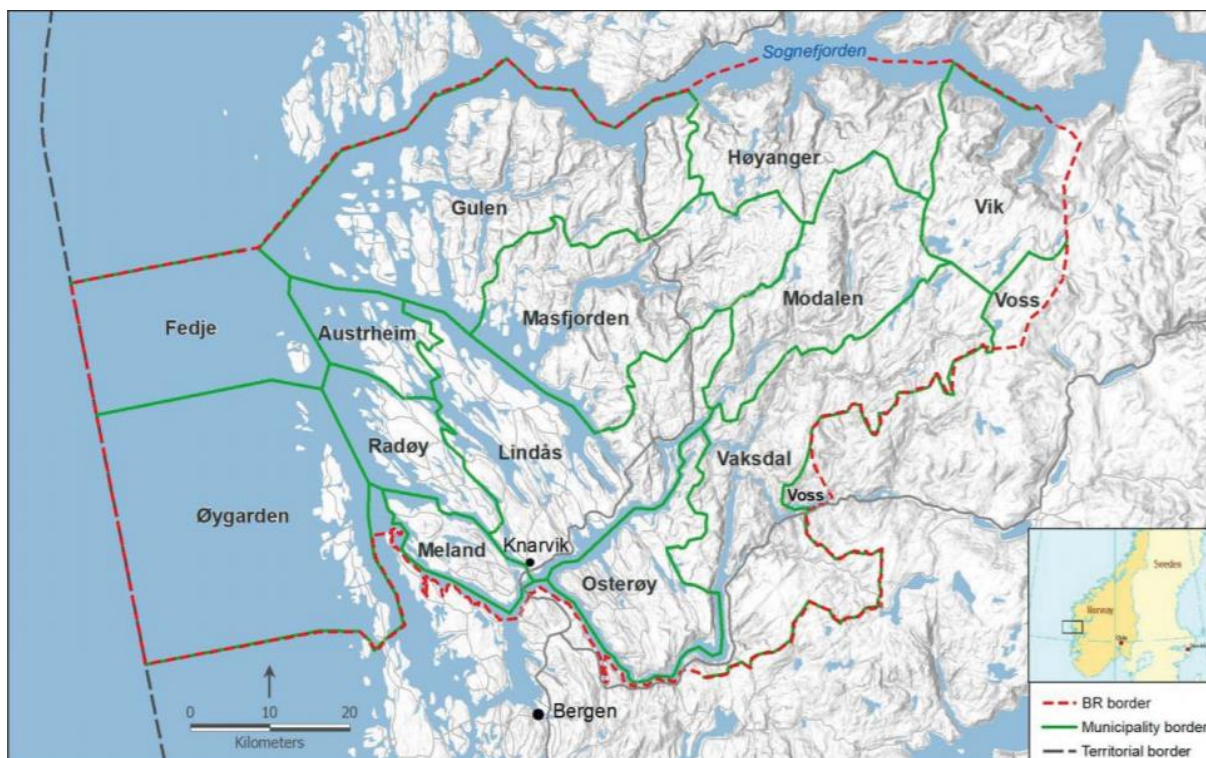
Sognefjorden

Høyanger

Gulen

Vik

Fedje

Austrheim

Masfjorden

Modalen

Voss

Radøy

Lindås

Vaksdal

Voss

Øygarden

Meland

Knarvik

Osterøy

Bergen

0 10 20
Kilometers

Sweden
Norway
Oslo

BR border
Municipality border
Territorial border